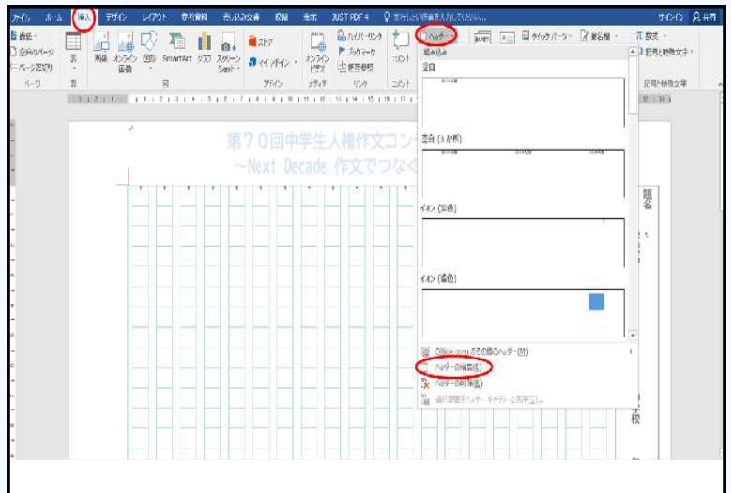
ファイル　ホーム　挿入　デザイン　レイアウト　参考資料　差し込み文書　校閲　表示　JUST PDF 4　実行したい作業を入力してください...　サインイン　共有

表紙　空白のページ　ページ区切り　ページ　表　表　画像　オンライン画像　図形　SmartArt　グラフ　スクリーンショット　図　ストア　個人用アドイン　アドイン　オンラインビデオ　メディア　ハイパーリンク　ブックマーク　相互参照　リンク　コメント　コメント　ヘッダー　数式　記号と特殊文字　記号と特殊文字

組み込み
空白
空白 (3 か所)
イオン (淡色)
イオン (濃色)

第７０回中学生人権作文コンテスト
~Next Decade 作文でつなぐ

題名

Office.com のその他のヘッダー(M)
ヘッダーの編集(E)
ヘッダーの削除(R)
選択範囲をヘッダー ギャラリーに保存(S)...